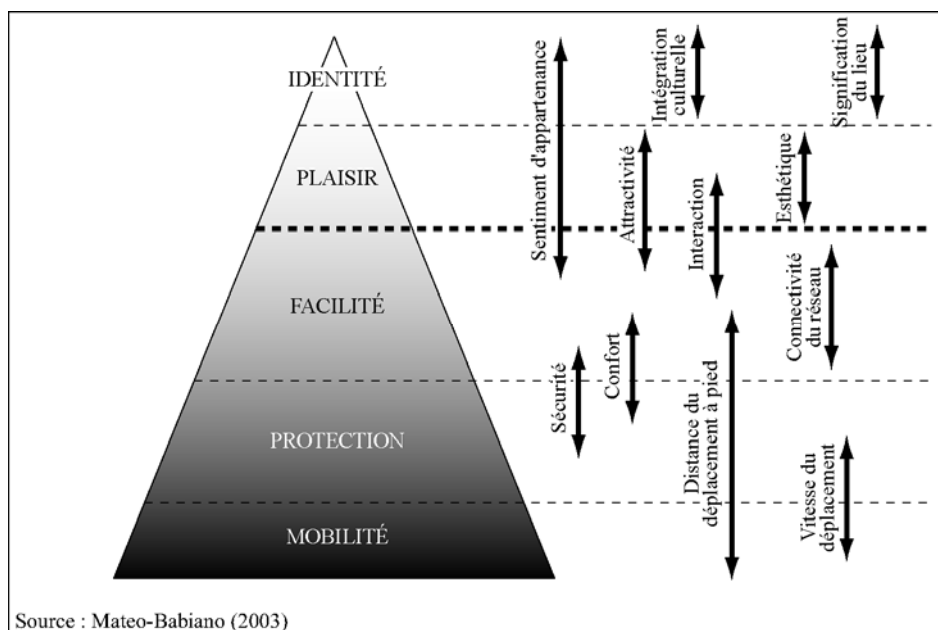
IDENTITÉ

PLAISIR

FACILITÉ

PROTECTION

MOBILITÉ

Sentiment d'appartenance

Intégration culturelle

Signification du lieu

Attractivité

Interaction

Esthétique

Connectivité du réseau

Sécurité

Confort

Distance du déplacement à pied

Vitesse du déplacement

Source : Mateo-Babiano (2003)